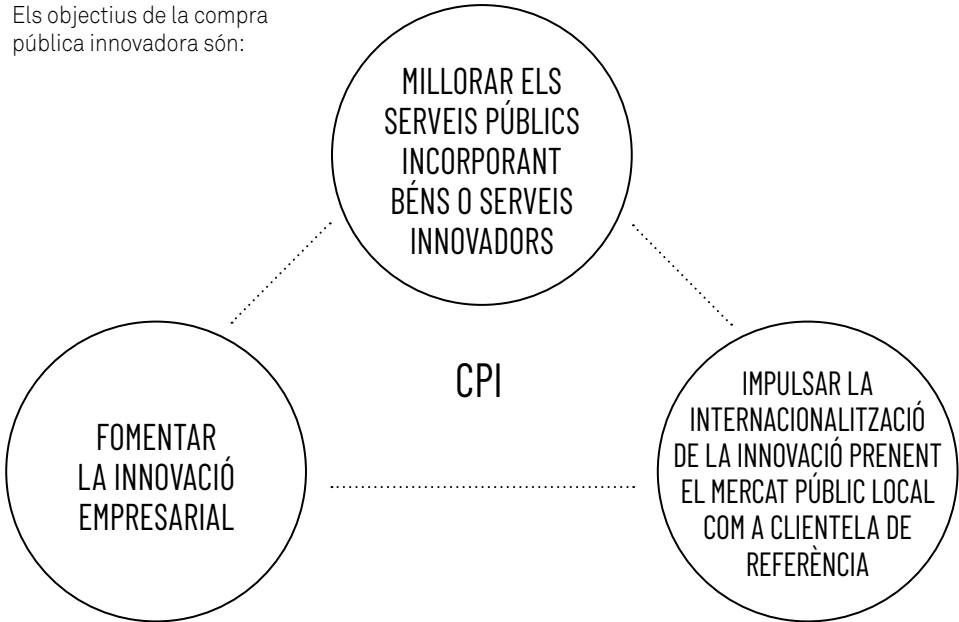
Els objectius de la compra pública innovadora són:

MILLORAR ELS SERVEIS PÚBLICS INCORPORANT BÉNS O SERVEIS INNOVADORS

CPI

FOMENTAR LA INNOVACIÓ EMPRESARIAL

IMPULSAR LA INTERNACIONALITZACIÓ DE LA INNOVACIÓ PRENENT EL MERCAT PÚBLIC LOCAL COM A CLIENTELA DE REFERÈNCIA